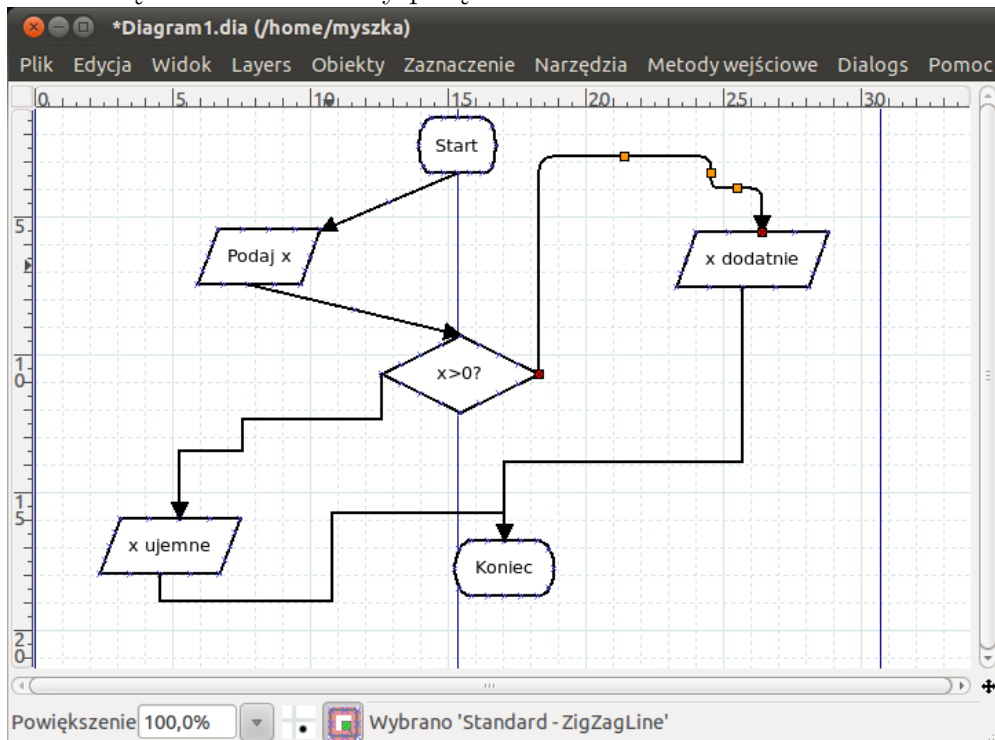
*Diagram1.dia (/home/myszka)

Plik Edycja Widok Layers Obiekty Zaznaczenie Narzędzia Metody wejściowe Dialogs Pomoc

0 5 10 15 20 25 30

5

10

15

20

Start

Podaj x

x>0?

x dodatnie

x ujemne

Koniec

Powiększenie 100,0%

Wybrano 'Standard - ZigZagLine'